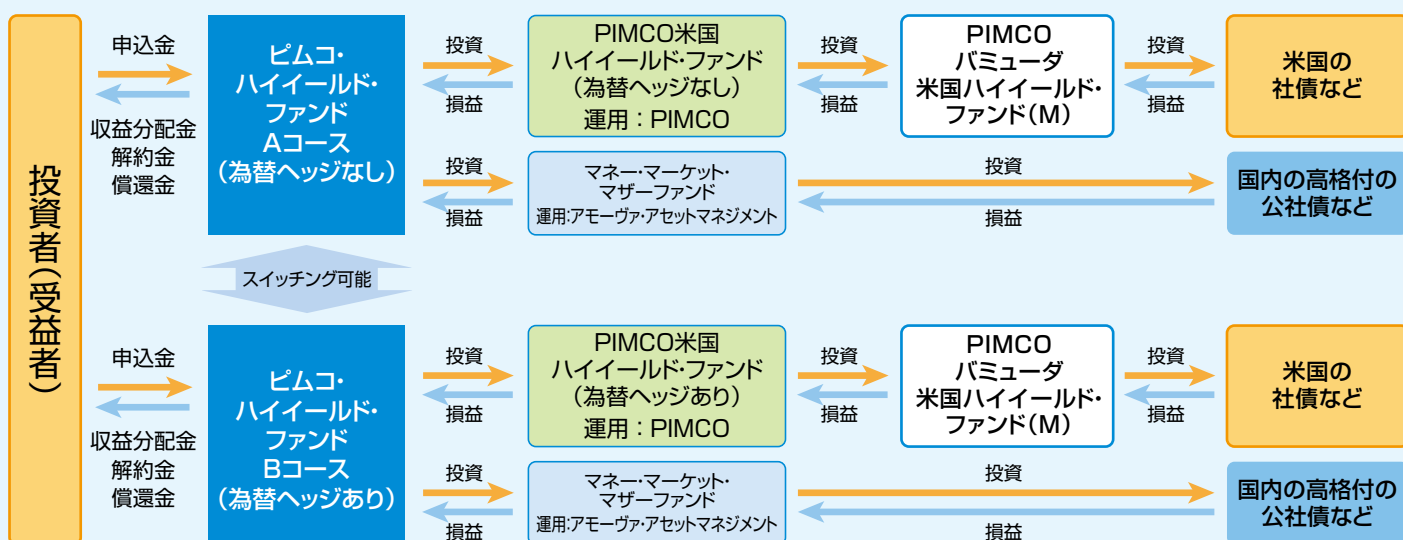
投資者(受益者)

申込金

収益分配金
解約金
償還金

ピムコ・
ハイイールド・
ファンド
Aコース
(為替ヘッジなし)

投資
損益

PIMCO米国
ハイイールド・ファンド
(為替ヘッジなし)
運用:PIMCO

投資
損益

PIMCO
バミューダ
米国ハイイールド・
ファンド(M)

投資
損益

米国の
社債など

投資
損益

マネー・マーケット・
マザーファンド
運用:アモーヴァ・アセットマネジメント

投資
損益

国内の高格付の
公社債など

スイッチング可能

申込金

収益分配金
解約金
償還金

ピムコ・
ハイイールド・
ファンド
Bコース
(為替ヘッジあり)

投資
損益

PIMCO米国
ハイイールド・ファンド
(為替ヘッジあり)
運用:PIMCO

投資
損益

PIMCO
バミューダ
米国ハイイールド・
ファンド(M)

投資
損益

米国の
社債など

投資
損益

マネー・マーケット・
マザーファンド
運用:アモーヴァ・アセットマネジメント

投資
損益

国内の高格付の
公社債など